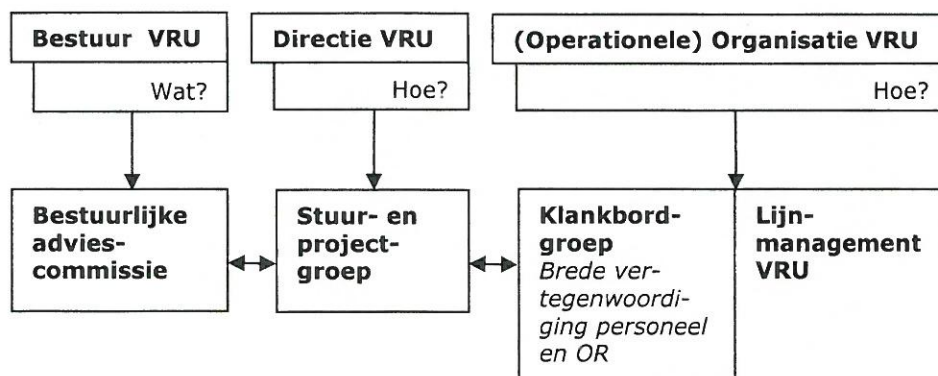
Bestuur VRU

Wat?

Directie VRU

Hoe?

(Operationele) Organisatie VRU

Hoe?

Bestuurlijke adviescommissie

Stuur- en projectgroep

Klankbordgroep
Brede vertegenwoordiging personeel en OR

Lijnmanagement VRU